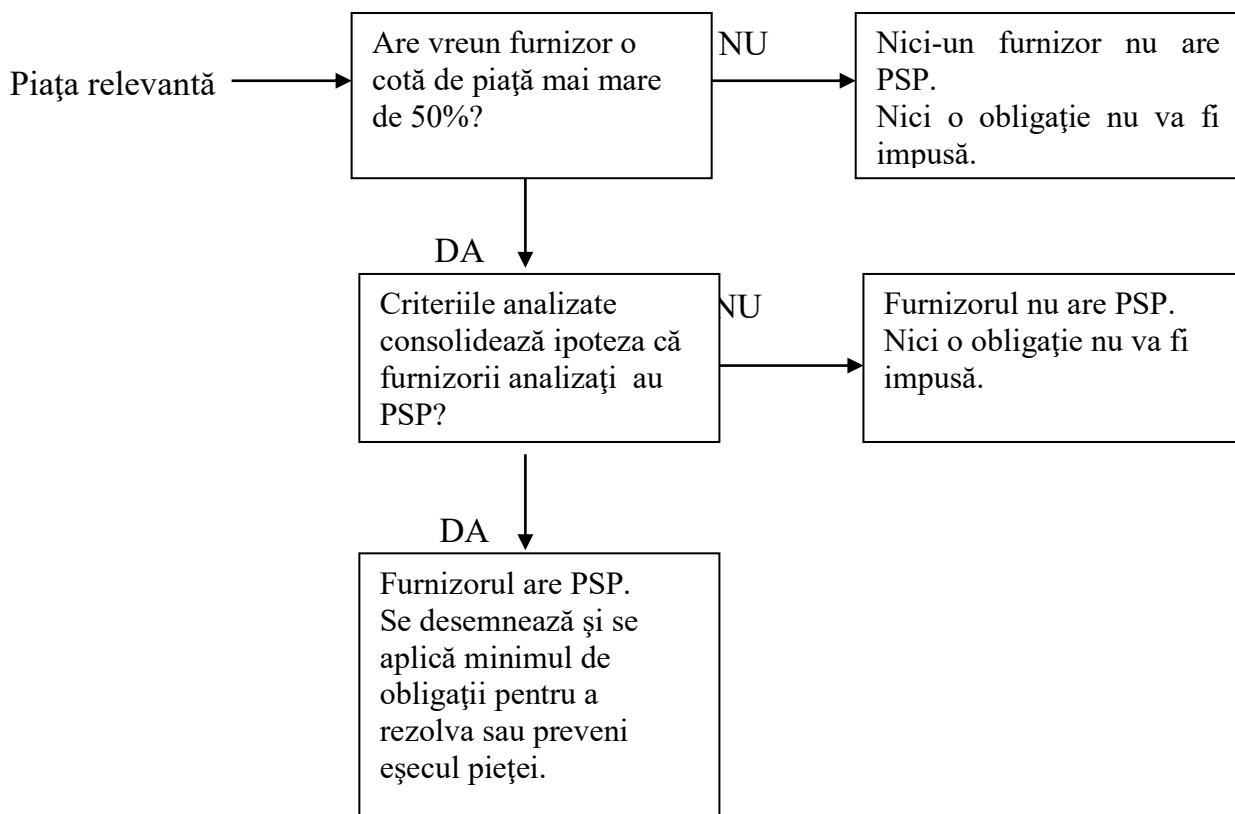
Piaţa relevantă

Are vreun furnizor o cotă de piaţă mai mare de 50%?

NU

Nici-un furnizor nu are PSP.
Nici o obligaţie nu va fi impusă.

DA

Criteriile analizate consolidează ipoteza că furnizorii analizaţi au PSP?

NU

Furnizorul nu are PSP.
Nici o obligaţie nu va fi impusă.

DA

Furnizorul are PSP.
Se desemnează şi se aplică minimul de obligaţii pentru a rezolva sau preveni eşecul pieţei.